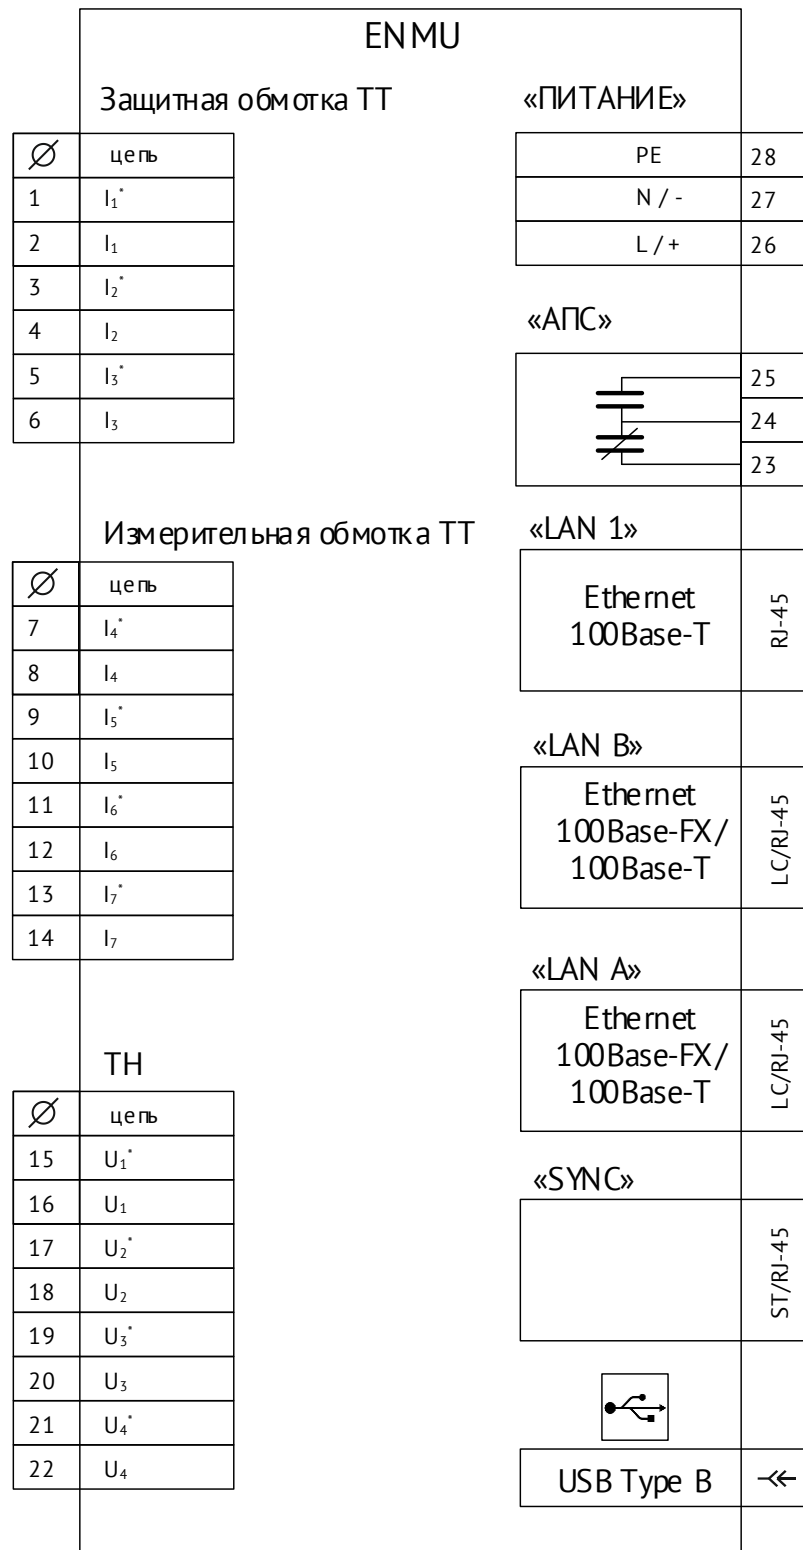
ENMU

Защитная обмотка ТТ

| Ø | цепь |
|---|---|
| 1 | $I_1^*$ |
| 2 | $I_1$ |
| 3 | $I_2^*$ |
| 4 | $I_2$ |
| 5 | $I_3^*$ |
| 6 | $I_3$ |

Измерительная обмотка ТТ

| Ø | цепь |
|---|---|
| 7 | $I_4^*$ |
| 8 | $I_4$ |
| 9 | $I_5^*$ |
| 10 | $I_5$ |
| 11 | $I_6^*$ |
| 12 | $I_6$ |
| 13 | $I_7^*$ |
| 14 | $I_7$ |

ТН

| Ø | цепь |
|---|---|
| 15 | $U_1^*$ |
| 16 | $U_1$ |
| 17 | $U_2^*$ |
| 18 | $U_2$ |
| 19 | $U_3^*$ |
| 20 | $U_3$ |
| 21 | $U_4^*$ |
| 22 | $U_4$ |

«ПИТАНИЕ»

| PE | 28 |
|---|---|
| N / - | 27 |
| L / + | 26 |

«АПС»

25
24
23

«LAN 1»

Ethernet 100Base-T
RJ-45

«LAN B»

Ethernet 100Base-FX/ 100Base-T
LC/RJ-45

«LAN A»

Ethernet 100Base-FX/ 100Base-T
LC/RJ-45

«SYNC»

ST/RJ-45

USB Type B